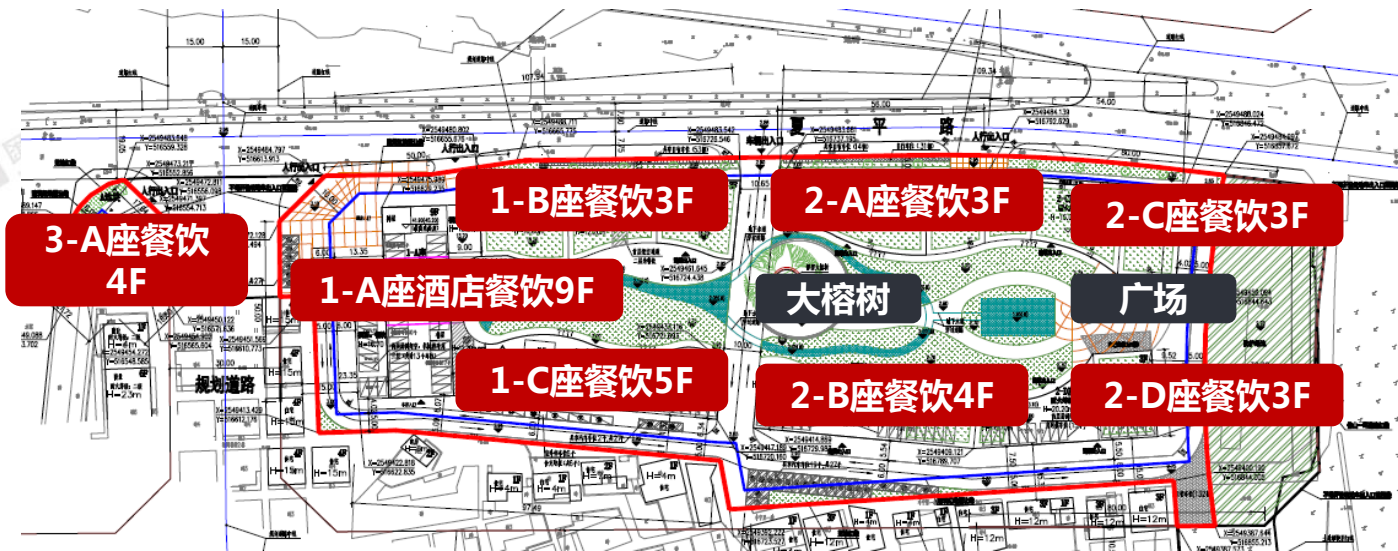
1-B座餐饮3F

2-A座餐饮3F

2-C座餐饮3F

3-A座餐饮4F

1-A座酒店餐饮9F

大榕树

广场

1-C座餐饮5F

2-B座餐饮4F

2-D座餐饮3F

规划道路

平 路

人行出入口

15.00

15.00

107.34

109.34

56.00

54.00

50.00

H=2.3m

H=15m

H=15m

H=15m

H=4m

H=4m

H=12m

H=12m

H=12m